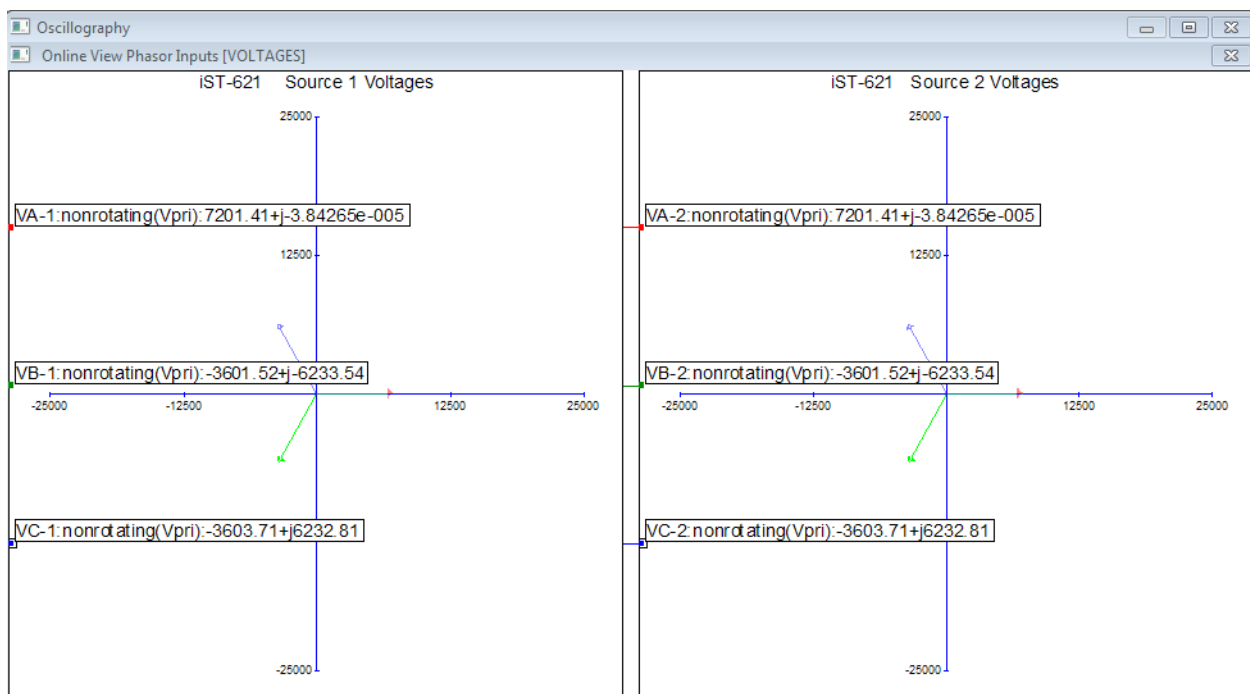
Oscillography

Online View Phasor Inputs [VOLTAGES]

iST-621 Source 1 Voltages

25000

VA-1:nonrotating(Vpri):7201.41+j-3.84265e-005

12500

VB-1:nonrotating(Vpri):-3601.52+j-6233.54

-25000 -12500 12500 25000

VC-1:nonrotating(Vpri):-3603.71+j6232.81

-25000

iST-621 Source 2 Voltages

25000

VA-2:nonrotating(Vpri):7201.41+j-3.84265e-005

12500

VB-2:nonrotating(Vpri):-3601.52+j-6233.54

-25000 -12500 12500 25000

VC-2:nonrotating(Vpri):-3603.71+j6232.81

-25000